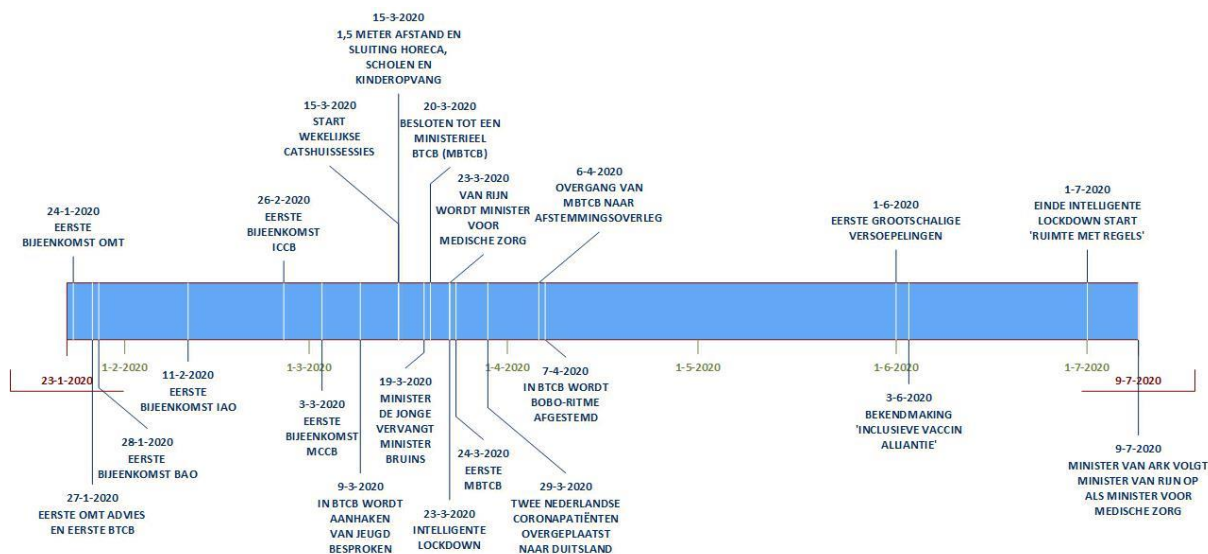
15-3-2020
1,5 METER AFSTAND EN SLUITING HORECA, SCHOLEN EN KINDEROPVANG

15-3-2020
START WEKELIJKSE CATSHUISSESSIES

20-3-2020
BESLOTEN TOT EEN MINISTERIEEL BTCB (MBTCB)

23-3-2020
VAN RIJN WORDT MINISTER VOOR MEDISCHE ZORG

6-4-2020
OVERGANG VAN MBTCB NAAR AFSTEMMINGSOVERLEG

24-1-2020
EERSTE BIJEENKOMST OMT

26-2-2020
EERSTE BIJEENKOMST ICCB

1-6-2020
EERSTE GROOTSCHALIGE VERSOEPELINGEN

1-7-2020
EINDE INTELLIGENTE LOCKDOWN START 'RUIMTE MET REGELS'

23-1-2020

1-2-2020

11-2-2020
EERSTE BIJEENKOMST IAO

1-3-2020

1-4-2020

1-5-2020

1-6-2020

1-7-2020

9-7-2020

28-1-2020
EERSTE BIJEENKOMST BAO

27-1-2020
EERSTE OMT ADVIES EN EERSTE BTCB

3-3-2020
EERSTE BIJEENKOMST MCCB

9-3-2020
IN BTCB WORDT AANHAKEN VAN JEUGD BESPROKEN

19-3-2020
MINISTER DE JONGE VERVANGT MINISTER BRUINS

23-3-2020
INTELLIGENTE LOCKDOWN

24-3-2020
EERSTE MBTCB

29-3-2020
TWEE NEDERLANDSE CORONAPATIËNTEN OVERGEPLAATST NAAR DUITSLAND

7-4-2020
IN BTCB WORDT BOBO-RITME AFGESTEMD

3-6-2020
BEKENDMAKING 'INCLUSIEVE VACCIN ALLIANTIE'

9-7-2020
MINISTER VAN ARK VOLGT MINISTER VAN RIJN OP ALS MINISTER VOOR MEDISCHE ZORG